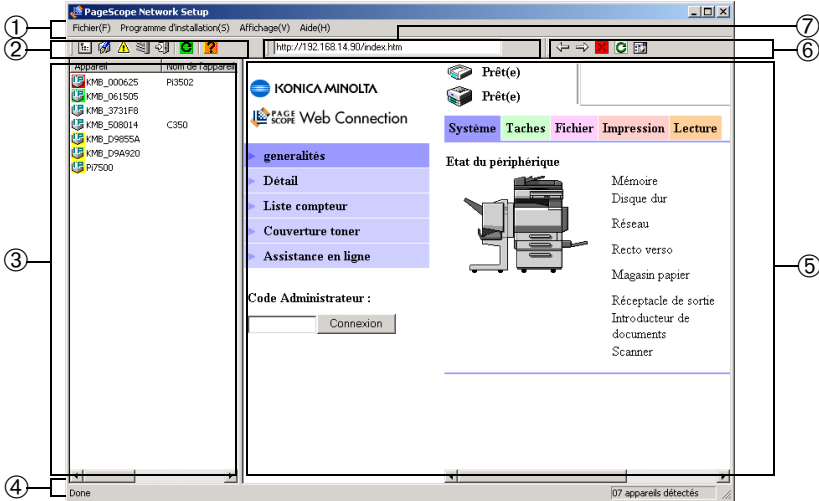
PageScope Network Setup

Fichier(F) Programme d'installation(S) Affichage(V) Aide(H)

①

②

http://192.168.14.90/index.htm

⑦

⑥

| Appareil | Nom de l'apparei |
|---|---|
| KMB_000625 | Pi3502 |
| KMB_061505 | |
| KMB_3731F8 | |
| KMB_508014 | C350 |
| KMB_D9855A | |
| KMB_D9A920 | |
| Pi7500 | |

③

KONICA MINOLTA

PAGE SCOPE Web Connection

Prêt(e)

Prêt(e)

Système Taches Fichier Impression Lecture

generalités

Détail

Liste compteur

Couverture toner

Assistance en ligne

Code Administrateur :

Connexion

Etat du périphérique

Mémoire
Disque dur

Réseau

Recto verso

Magasin papier

Réceptacle de sortie
Introducteur de documents
Scanner

⑤

④

Done

07 appareils détectés